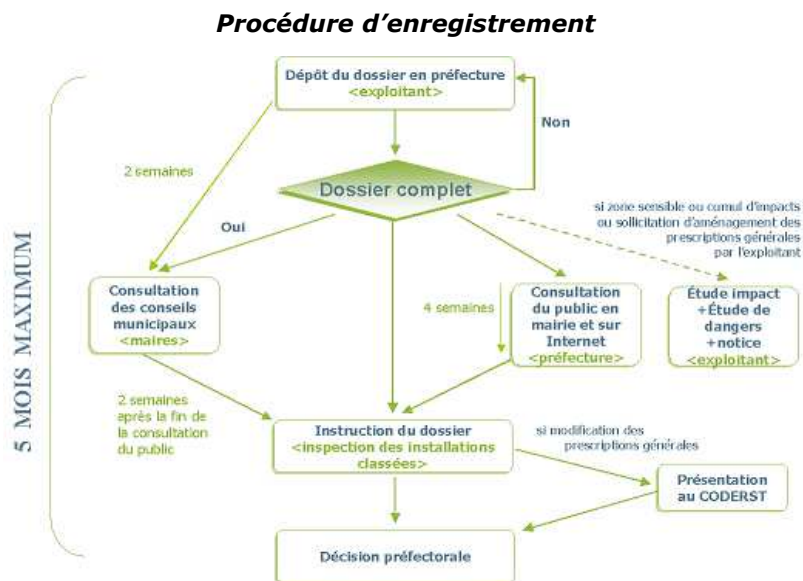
Procédure d’enregistrement

5 MOIS MAXIMUM

Dépôt du dossier en préfecture
<exploitant>

Non

2 semaines

Dossier complet

Oui

si zone sensible ou cumul d'impacts ou sollicitation d'aménagement des prescriptions générales par l'exploitant

Consultation des conseils municipaux
<maires>

4 semaines

Consultation du public en mairie et sur Internet
<préfecture>

Étude impact +Étude de dangers +notice
<exploitant>

2 semaines après la fin de la consultation du public

Instruction du dossier
<inspection des installations classées>

si modification des prescriptions générales

Présentation au CODERST

Décision préfectorale